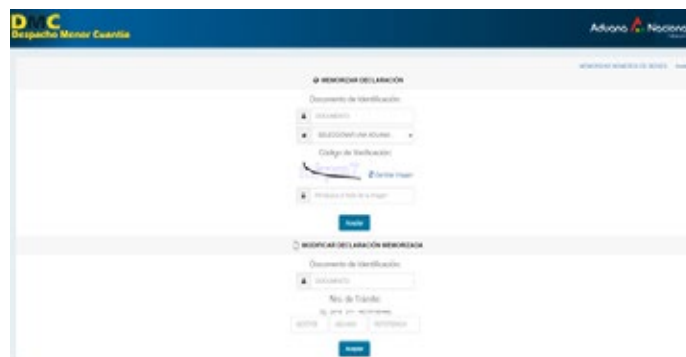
DMC
Despacho Menor Cuantía

Aduana Nacional

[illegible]

MEMORIZAR DECLARACIÓN

Documento de Identificación:

DOCUMENTO

SELECCIONAR UNA ADUANA

Código de Verificación:

Cambiar Imagen

Introduzca el texto de la imagen

Aceptar

MODIFICAR DECLARACIÓN MEMORIZADA

Documento de Identificación:

DOCUMENTO

Nro. de Trámite:

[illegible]

GESTIÓN ADUANA REFERENCIA

Aceptar